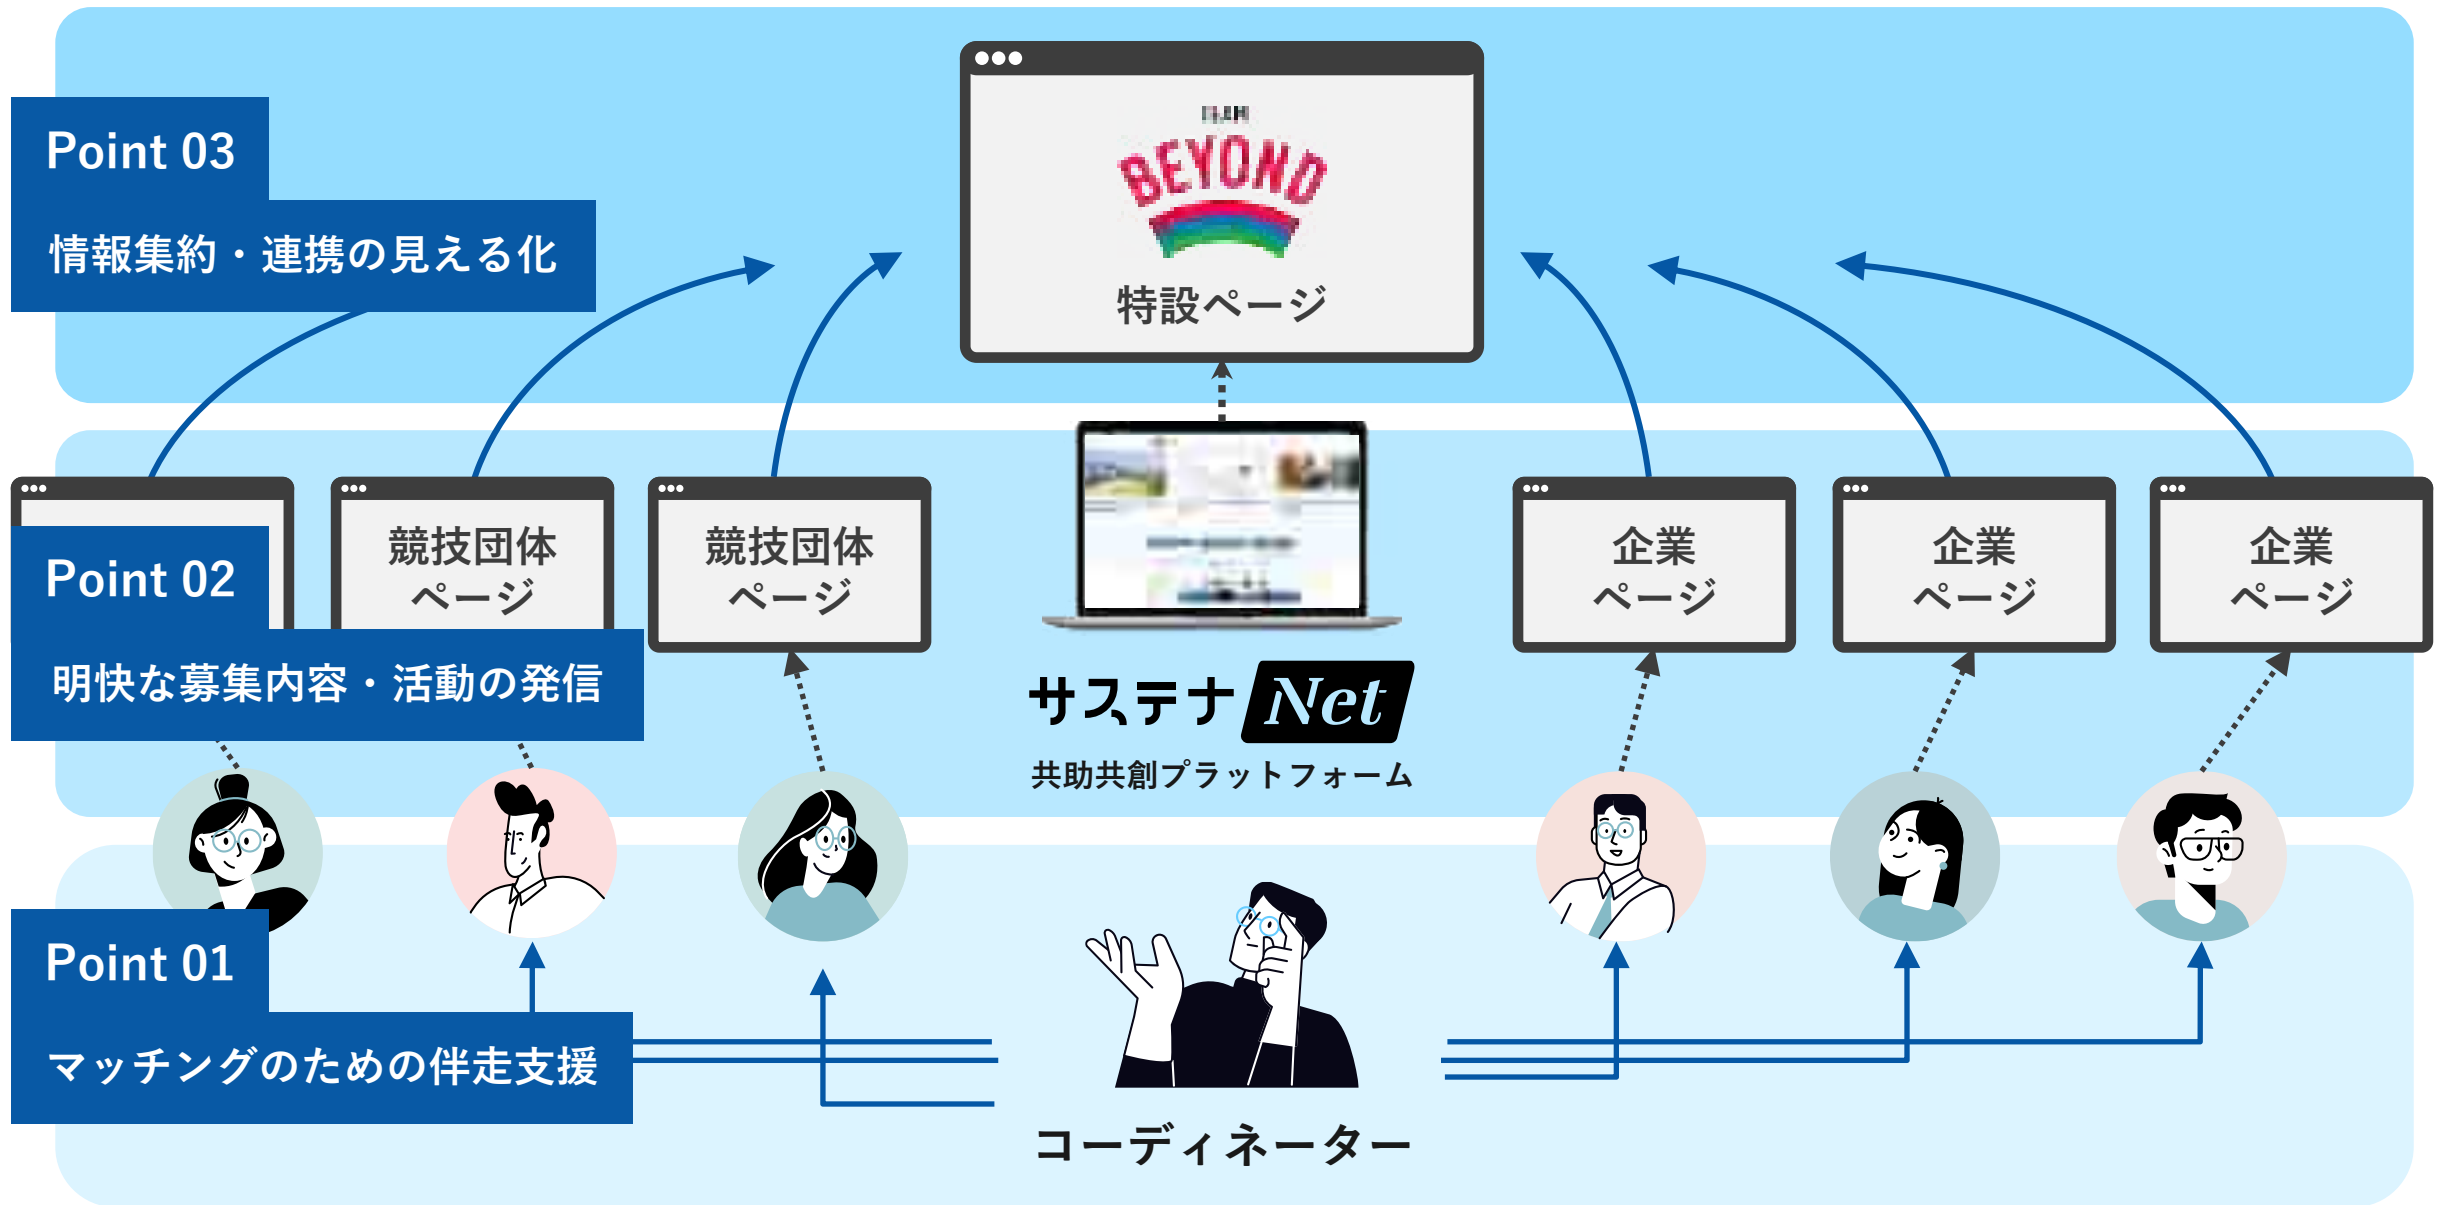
Point 03

情報集約・連携の見える化

BEYOND

特設ページ

競技団体ページ

競技団体ページ

企業ページ

企業ページ

企業ページ

Point 02

明快な募集内容・活動の発信

サステナNet
共助共創プラットフォーム

Point 01

マッチングのための伴走支援

コーディネーター